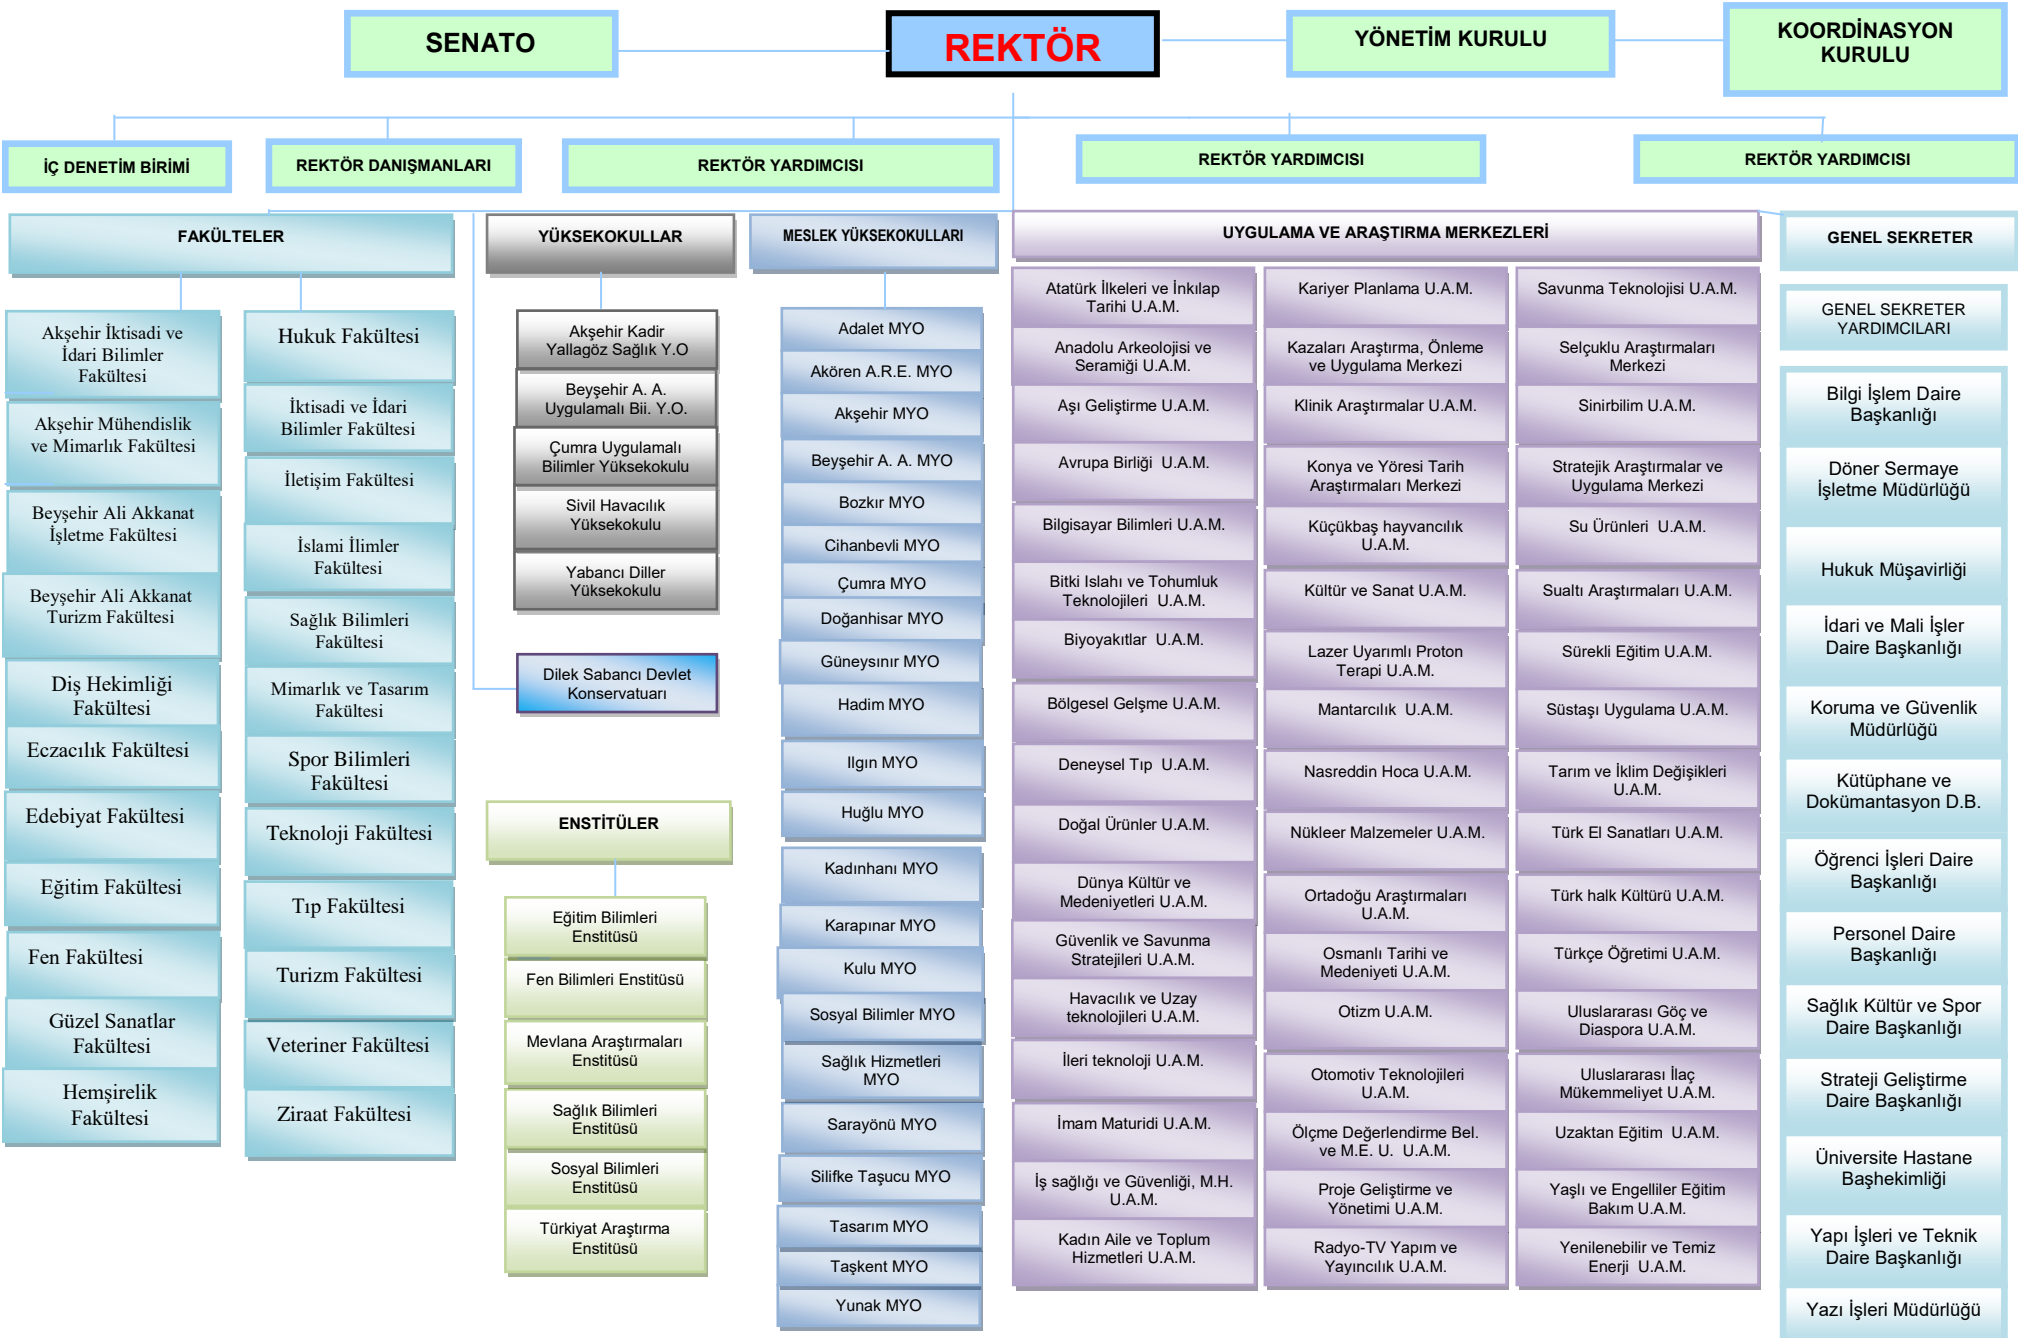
SENATO

REKTÖR

YÖNETİM KURULU

KOORDİNASYON KURULU

İÇ DENETİM BİRİMİ

REKTÖR DANIŞMANLARI

REKTÖR YARDIMCISI

REKTÖR YARDIMCISI

REKTÖR YARDIMCISI

FAKÜLTELER

Akşehir İktisadi ve İdari Bilimler Fakültesi

Akşehir Mühendislik ve Mimarlık Fakültesi

Beyşehir Ali Akkanat İşletme Fakültesi

Beyşehir Ali Akkanat Turizm Fakültesi

Diş Hekimliği Fakültesi

Eczacılık Fakültesi

Edebiyat Fakültesi

Eğitim Fakültesi

Fen Fakültesi

Güzel Sanatlar Fakültesi

Hemşirelik Fakültesi

Hukuk Fakültesi

İktisadi ve İdari Bilimler Fakültesi

İletişim Fakültesi

İslami İlimler Fakültesi

Sağlık Bilimleri Fakültesi

Mimarlık ve Tasarım Fakültesi

Spor Bilimleri Fakültesi

Teknoloji Fakültesi

Tıp Fakültesi

Turizm Fakültesi

Veteriner Fakültesi

Ziraat Fakültesi

YÜKSEKOKULLAR

Akşehir Kadir Yallagöz Sağlık Y.O

Beyşehir A. A. Uygulamalı Bii. Y.O.

Çumra Uygulamalı Bilimler Yüksekokulu

Sivil Havacılık Yüksekokulu

Yabancı Diller Yüksekokulu

Dilek Sabancı Devlet Konservatuarı

ENSTİTÜLER

Eğitim Bilimleri Enstitüsü

Fen Bilimleri Enstitüsü

Mevlana Araştırmaları Enstitüsü

Sağlık Bilimleri Enstitüsü

Sosyal Bilimler Enstitüsü

Türkiyat Araştırma Enstitüsü

MESLEK YÜKSEKOKULLARI

Adalet MYO

Akören A.R.E. MYO

Akşehir MYO

Beyşehir A. A. MYO

Bozkır MYO

Cihanbevli MYO

Çumra MYO

Doğanhisar MYO

Güneysınır MYO

Hadim MYO

Ilgın MYO

Huğlu MYO

Kadınhanı MYO

Karapınar MYO

Kulu MYO

Sosyal Bilimler MYO

Sağlık Hizmetleri MYO

Sarayönü MYO

Silifke Taşucu MYO

Tasarım MYO

Taşkent MYO

Yunak MYO

UYGULAMA VE ARAŞTIRMA MERKEZLERİ

Atatürk İlkeleri ve İnkılap Tarihi U.A.M.

Anadolu Arkeolojisi ve Seramiği U.A.M.

Aşı Geliştirme U.A.M.

Avrupa Birliği U.A.M.

Bilgisayar Bilimleri U.A.M.

Bitki Islahı ve Tohumluk Teknolojileri U.A.M.

Biyoyakıtlar U.A.M.

Bölgesel Gelşme U.A.M.

Deneysel Tıp U.A.M.

Doğal Ürünler U.A.M.

Dünya Kültür ve Medeniyetleri U.A.M.

Güvenlik ve Savunma Stratejileri U.A.M.

Havacılık ve Uzay teknolojileri U.A.M.

İleri teknoloji U.A.M.

İmam Maturidi U.A.M.

İş sağlığı ve Güvenliği, M.H. U.A.M.

Kadın Aile ve Toplum Hizmetleri U.A.M.

Kariyer Planlama U.A.M.

Kazaları Araştırma, Önleme ve Uygulama Merkezi

Klinik Araştırmalar U.A.M.

Konya ve Yöresi Tarih Araştırmaları Merkezi

Küçükbaş hayvancılık U.A.M.

Kültür ve Sanat U.A.M.

Lazer Uyarımlı Proton Terapi U.A.M.

Mantarcılık U.A.M.

Nasreddin Hoca U.A.M.

Nükleer Malzemeler U.A.M.

Ortadoğu Araştırmaları U.A.M.

Osmanlı Tarihi ve Medeniyeti U.A.M.

Otizm U.A.M.

Otomotiv Teknolojileri U.A.M.

Ölçme Değerlendirme Bel. ve M.E. U. U.A.M.

Proje Geliştirme ve Yönetimi U.A.M.

Radyo-TV Yapım ve Yayıncılık U.A.M.

Savunma Teknolojisi U.A.M.

Selçuklu Araştırmaları Merkezi

Sinirbilim U.A.M.

Stratejik Araştırmalar ve Uygulama Merkezi

Su Ürünleri U.A.M.

Sualtı Araştırmaları U.A.M.

Sürekli Eğitim U.A.M.

Süstaşı Uygulama U.A.M.

Tarım ve İklim Değişikleri U.A.M.

Türk El Sanatları U.A.M.

Türk halk Kültürü U.A.M.

Türkçe Öğretimi U.A.M.

Uluslararası Göç ve Diaspora U.A.M.

Uluslararası İlaç Mükemmeliyet U.A.M.

Uzaktan Eğitim U.A.M.

Yaşlı ve Engelliler Eğitim Bakım U.A.M.

Yenilenebilir ve Temiz Enerji U.A.M.

GENEL SEKRETER

GENEL SEKRETER YARDIMCILARI

Bilgi İşlem Daire Başkanlığı

Döner Sermaye İşletme Müdürlüğü

Hukuk Müşavirliği

İdari ve Mali İşler Daire Başkanlığı

Koruma ve Güvenlik Müdürlüğü

Kütüphane ve Dokümantasyon D.B.

Öğrenci İşleri Daire Başkanlığı

Personel Daire Başkanlığı

Sağlık Kültür ve Spor Daire Başkanlığı

Strateji Geliştirme Daire Başkanlığı

Üniversite Hastane Başhekimliği

Yapı İşleri ve Teknik Daire Başkanlığı

Yazı İşleri Müdürlüğü